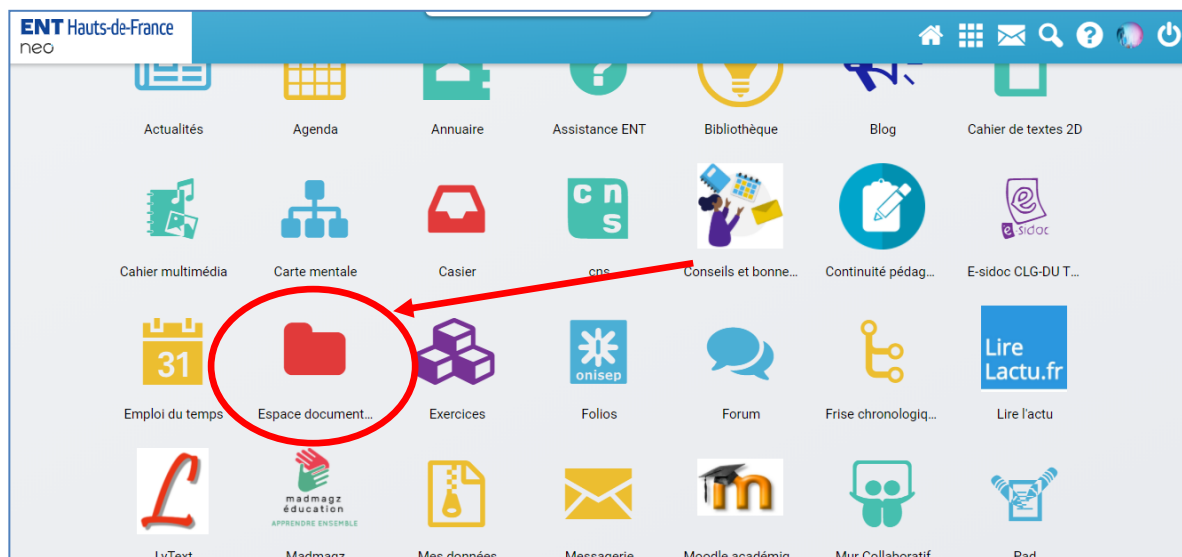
ENT Hauts-de-France
neo

Actualités
Agenda
Annuaire
Assistance ENT
Bibliothèque
Blog
Cahier de textes 2D

Cahier multimédia
Carte mentale
Casier
cns
cns
Conseils et bonne...
Continuité pédag...
e-sidoc
E-sidoc CLG-DU T...

31
Emploi du temps
Espace document...
Exercices
onisep
Folios
Forum
Frise chronologiq...
Lire Lactu.fr
Lire l'actu

L
LyText
madmagz éducation APPRENDRE ENSEMBLE
Madmagz
Mes données
Messagerie
m
Moodle académ...
Mur Collaboratif...
Pad